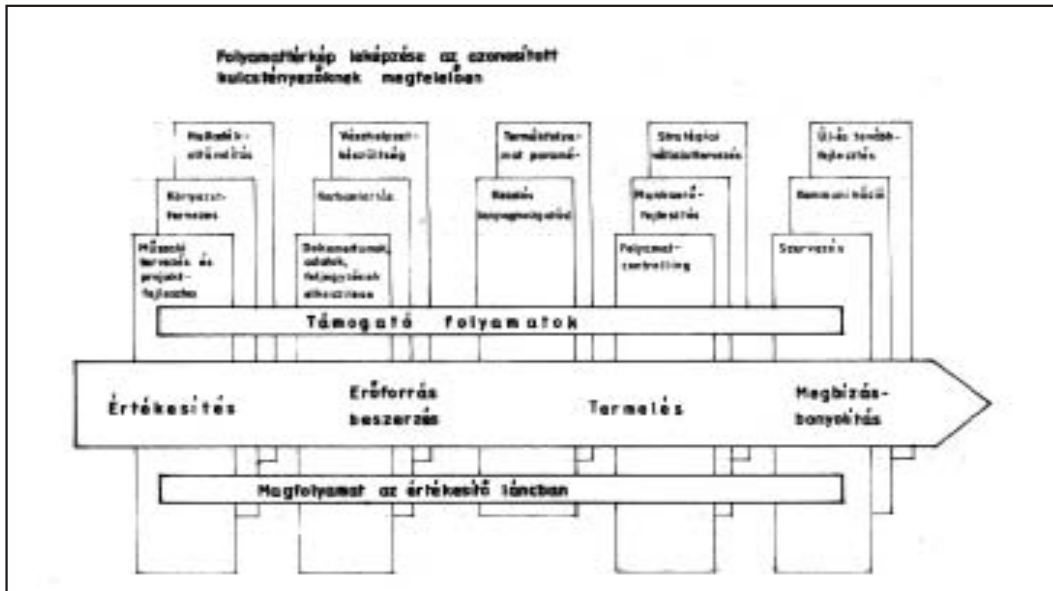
Folyamattérkép leképzése az azonosított kulcstényezőknek megfelelően

Haditek-
nikai...

Vészhelyzeti
készültség

Termékfolya-
mat paramé-

Stratégiai
...tervezés

Új és tovább-
fejlesztés

Környezet-
tervezés

Kommunikáció

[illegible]

Munkaerő-
fejlesztés

Kommunikáció

Műszaki
tervezés és
projekt-
fejlesztés

Dokumentumok,
adatok,
feljegyzések
ellenőrzése

Folyamat-
controlling

Szervezés

Támogató folyamatok

Értékesítés

Erőforrás
beszerzés

Termelés

Megbízás-
bonyolítás

Megfolyamat az értékesítő láncban